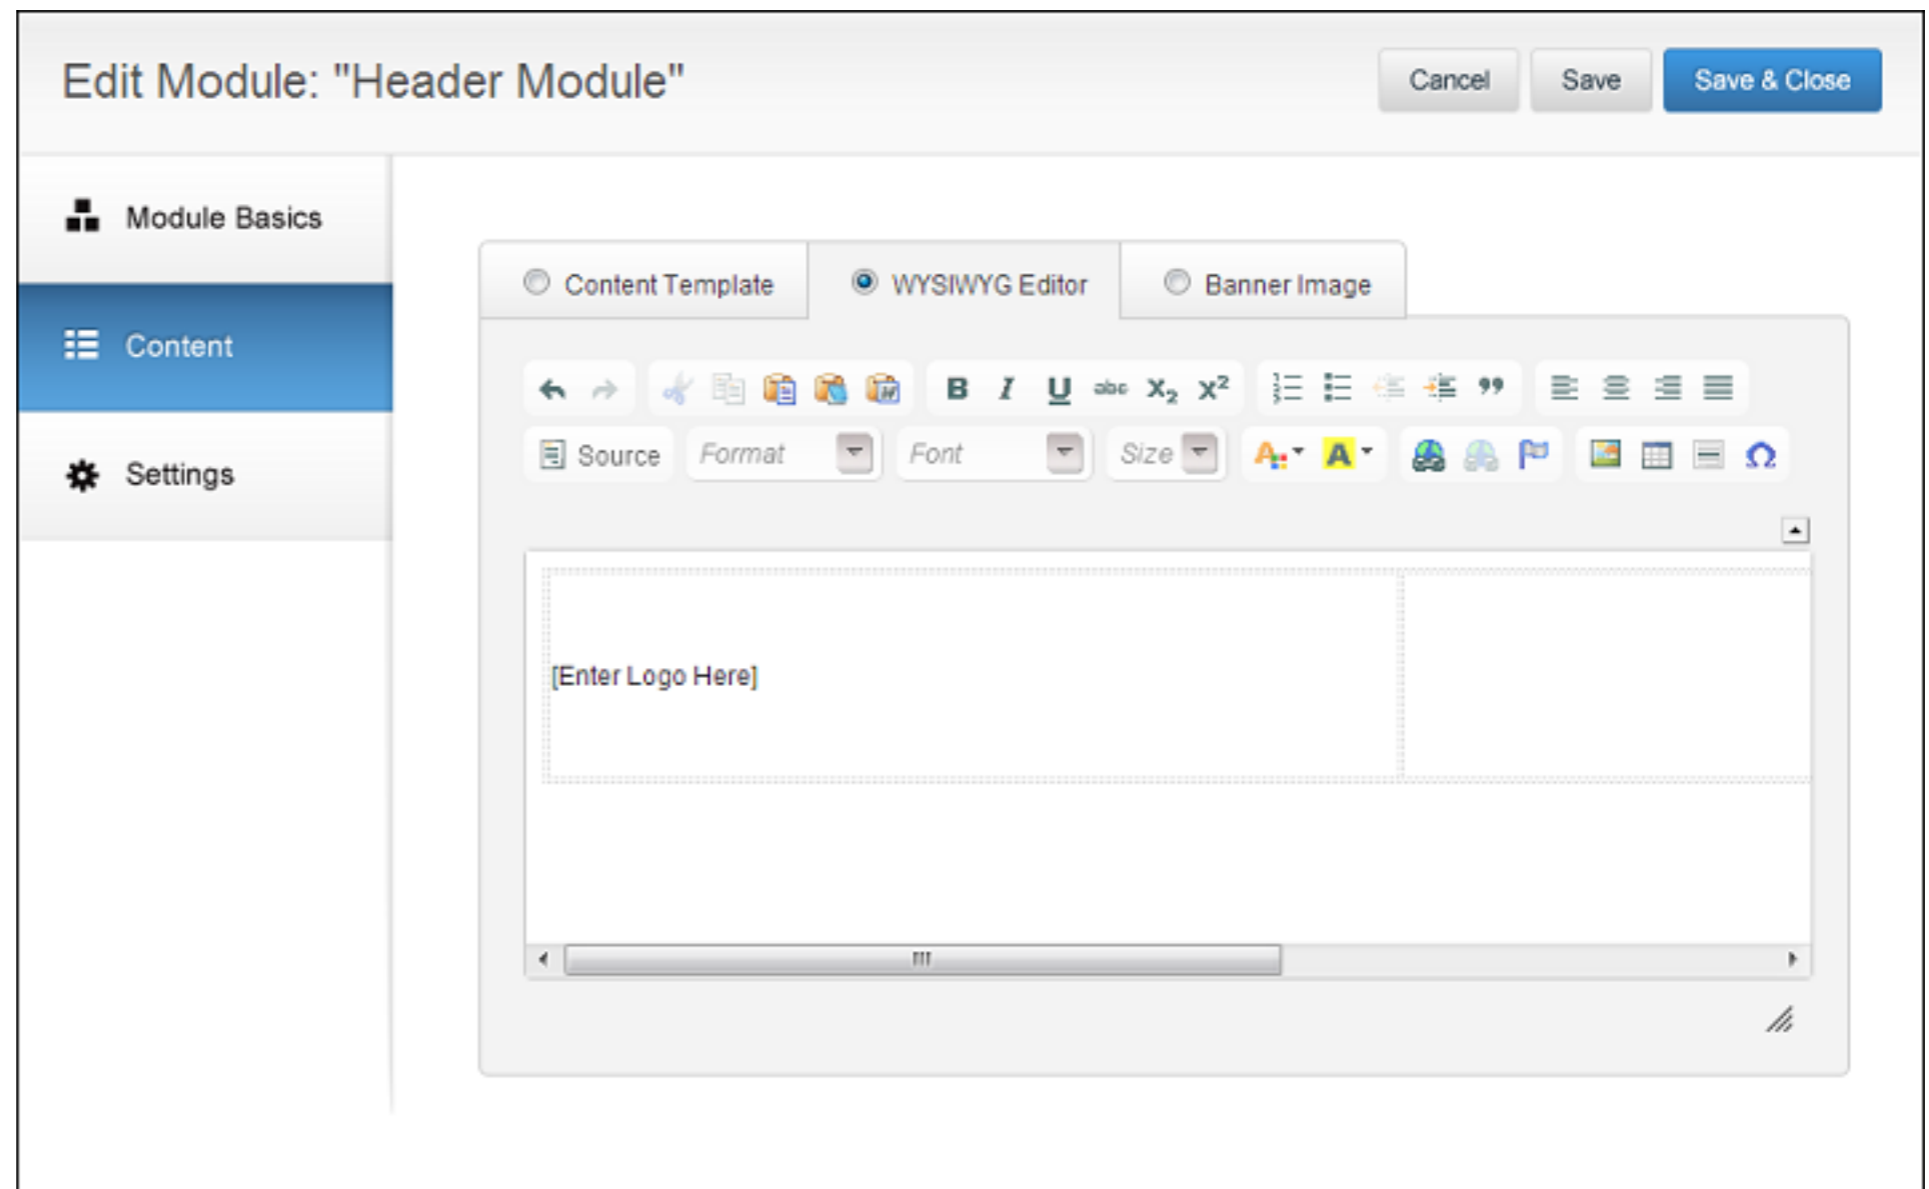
Edit Module: "Header Module"

Cancel Save Save & Close

Module Basics

Content

Settings

Content Template WYSIWYG Editor Banner Image

B I U abc $X_2$ $X^2$

Source Format Font Size

[Enter Logo Here]